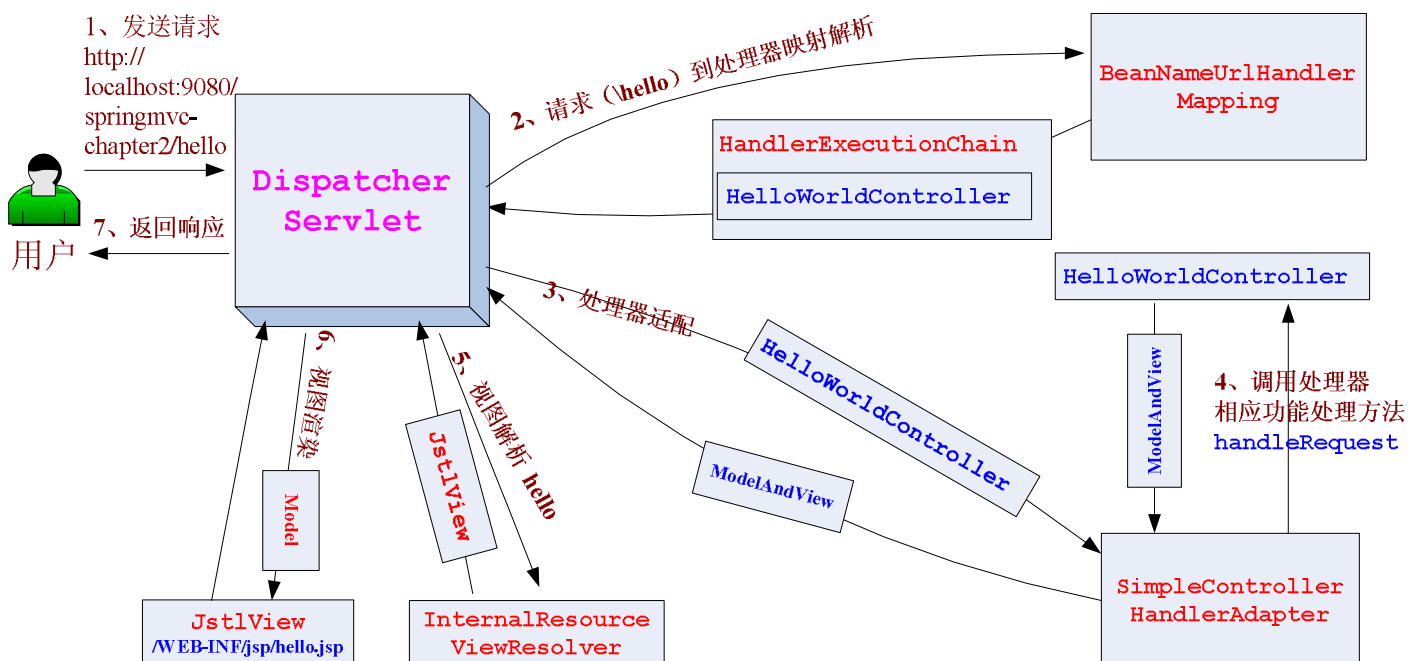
1、发送请求
http://localhost:9080/springmvc-chapter2/hello

用户

7、返回响应

Dispatcher Servlet

2、请求（\hello）到处理器映射解析

BeanNameUrlHandler Mapping

HandlerExecutionChain

HelloWorldController

3、处理器适配

HelloWorldController

HelloWorldController

ModelAndView

4、调用处理器相应功能处理方法 handleRequest

ModelAndView

SimpleController HandlerAdapter

6、视图渲染

Model

5、视图解析 hello

JstlView

JstlView
/WEB-INF/jsp/hello.jsp

InternalResource ViewResolver